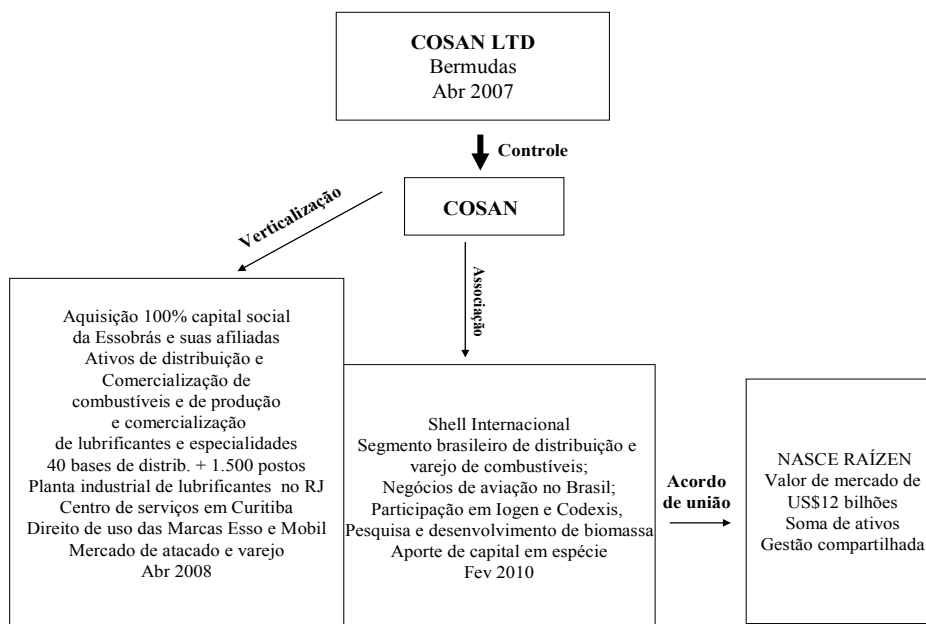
COSAN LTD
Bermudas
Abr 2007

Controle

COSAN

Verticalização

Associação

Aquisição 100% capital social
da Essobrás e suas afiliadas
Ativos de distribuição e
Comercialização de
combustíveis e de produção
e comercialização
de lubrificantes e especialidades
40 bases de distrib. + 1.500 postos
Planta industrial de lubrificantes no RJ
Centro de serviços em Curitiba
Direito de uso das Marcas Esso e Mobil
Mercado de atacado e varejo
Abr 2008

Shell Internacional
Segmento brasileiro de distribuição e
varejo de combustíveis;
Negócios de aviação no Brasil;
Participação em Iogen e Codexis,
Pesquisa e desenvolvimento de biomassa
Aporte de capital em espécie
Fev 2010

Acordo de união

NASCE RAÍZEN
Valor de mercado de
US$12 bilhões
Soma de ativos
Gestão compartilhada